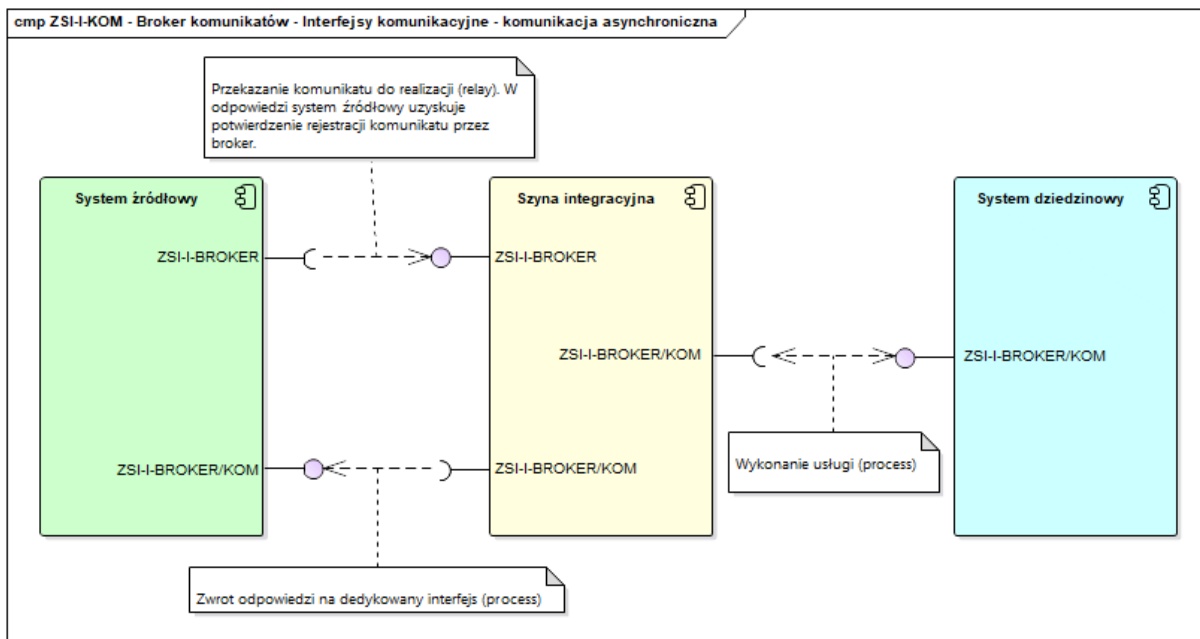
cmp ZSI-I-KOM - Broker komunikatów - Interfejsy komunikacyjne - komunikacja asynchroniczna

Przekazanie komunikatu do realizacji (relay). W odpowiedzi system źródłowy uzyskuje potwierdzenie rejestracji komunikatu przez broker.

System źródłowy

ZSI-I-BROKER

ZSI-I-BROKER/KOM

Szyna integracyjna

ZSI-I-BROKER

ZSI-I-BROKER/KOM

ZSI-I-BROKER/KOM

System dziedzinowy

ZSI-I-BROKER/KOM

Wykonanie usługi (process)

Zwrot odpowiedzi na dedykowany interfejs (process)